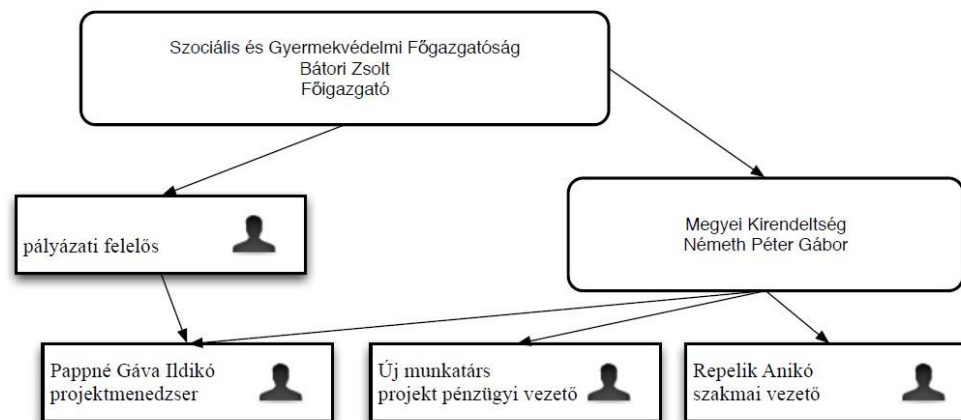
Szociális és Gyermekvédelmi Főgazgatóság
Bátori Zsolt
Főigazgató

pályázati felelős

Megyei Kirendeltség
Németh Péter Gábor

Pappné Gáva Ildikó
projektmenedzser

Új munkatárs
projekt pénzügyi vezető

Repelik Anikó
szakmai vezető